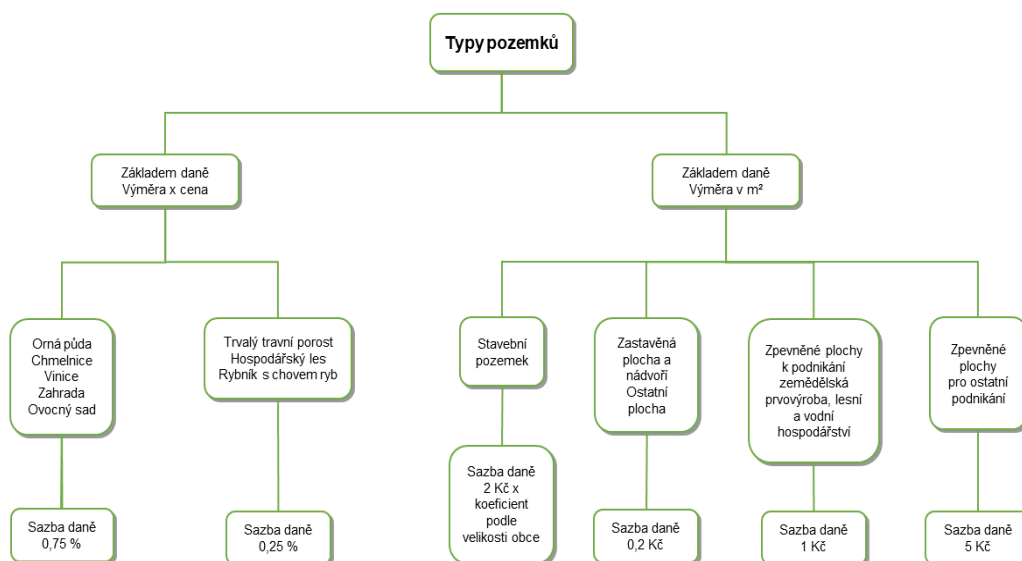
Typy pozemků

Základem daně
Výměra x cena

Základem daně
Výměra v m²

Orná půda
Chmelnice
Vinice
Zahrada
Ovocný sad

Sazba daně
0,75 %

Trvalý travní porost
Hospodářský les
Rybník s chovem ryb

Sazba daně
0,25 %

Stavební pozemek

Sazba daně
2 Kč x koeficient podle velikosti obce

Zastavěná plocha a nádvoří
Ostatní plocha

Sazba daně
0,2 Kč

Zpevněné plochy k podnikání zemědělská prvovýroba, lesní a vodní hospodářství

Sazba daně
1 Kč

Zpevněné plochy pro ostatní podnikání

Sazba daně
5 Kč